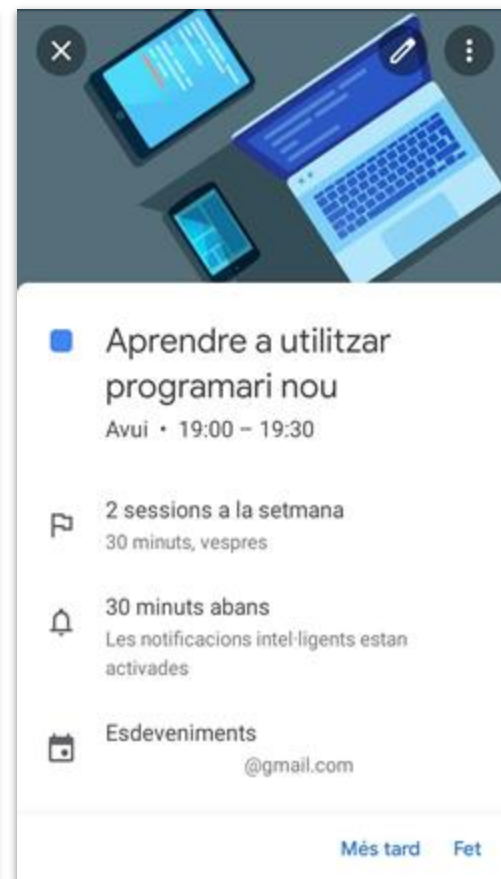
Aprendre a utilitzar programari nou

Avui • 19:00 – 19:30

2 sessions a la setmana

30 minuts, vespres

30 minuts abans

Les notificacions intel·ligents estan activades

Esdeveniments

@gmail.com

Més tard Fet